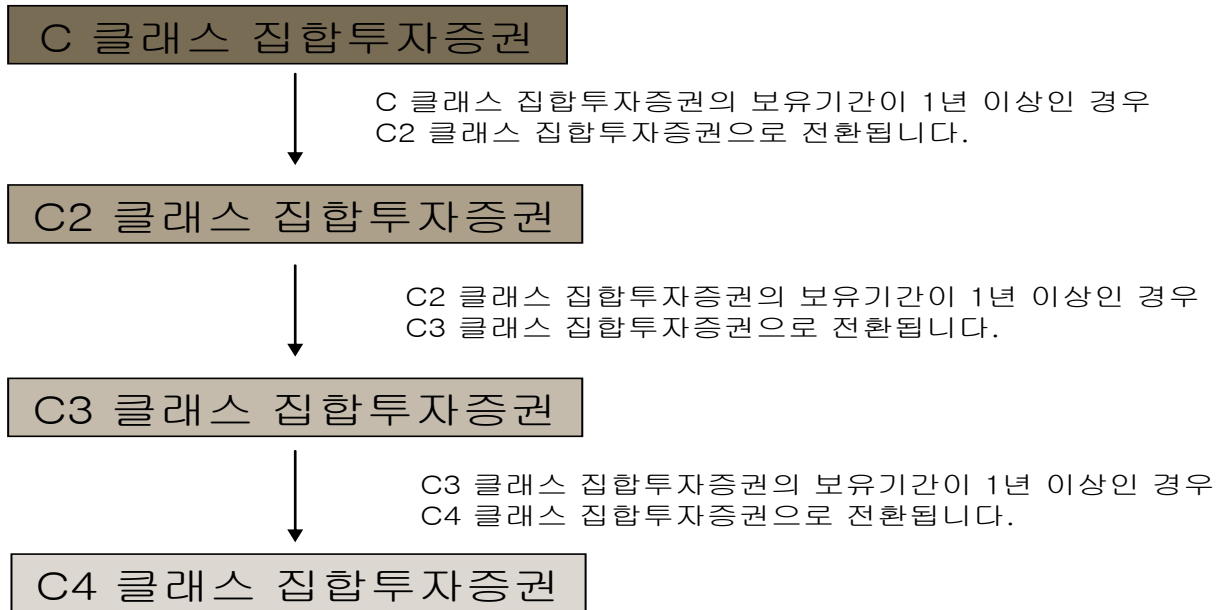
C 클래스 집합투자증권

C 클래스 집합투자증권의 보유기간이 1년 이상인 경우
C2 클래스 집합투자증권으로 전환됩니다.

C2 클래스 집합투자증권

C2 클래스 집합투자증권의 보유기간이 1년 이상인 경우
C3 클래스 집합투자증권으로 전환됩니다.

C3 클래스 집합투자증권

C3 클래스 집합투자증권의 보유기간이 1년 이상인 경우
C4 클래스 집합투자증권으로 전환됩니다.

C4 클래스 집합투자증권